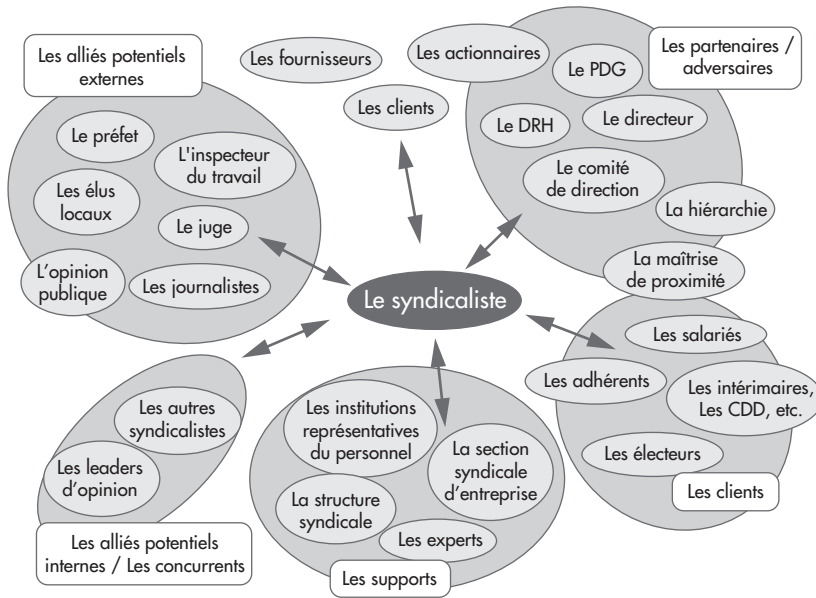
Les alliés potentiels externes

Le préfet

L'inspecteur du travail

Les élus locaux

Le juge

L'opinion publique

Les journalistes

Les fournisseurs

Les clients

Les actionnaires

Le PDG

Les partenaires / adversaires

Le DRH

Le directeur

Le comité de direction

La hiérarchie

La maîtrise de proximité

Le syndicaliste

Les salariés

Les adhérents

Les intérimaires, Les CDD, etc.

Les électeurs

Les clients

Les autres syndicalistes

Les leaders d'opinion

Les alliés potentiels internes / Les concurrents

Les institutions représentatives du personnel

La section syndicale d'entreprise

La structure syndicale

Les experts

Les supports